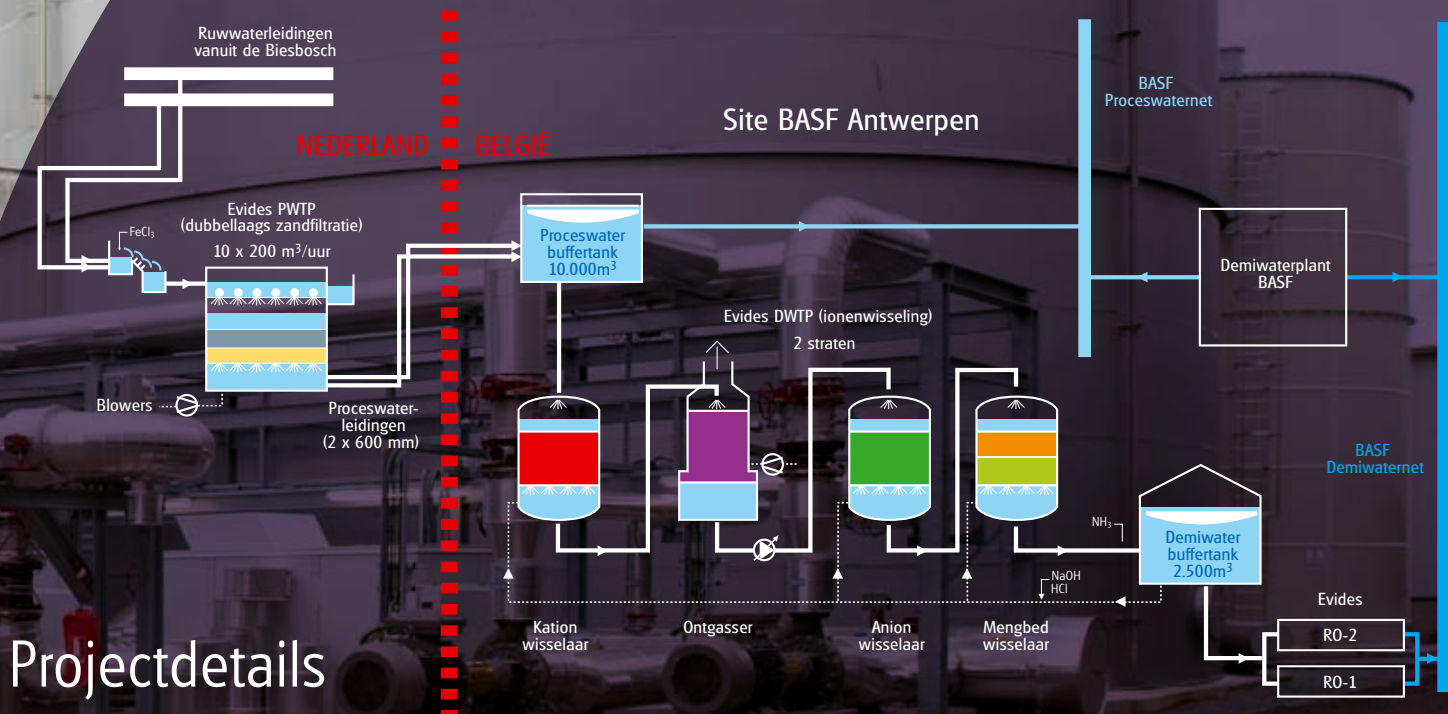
Ruwwaterleidingen vanuit de Biesbosch

NEDERLAND

BELGIË

Site BASF Antwerpen

BASF Proceswaternet

FeCl$_3$

Evides PWTP (dubbellaags zandfiltratie)

10 x 200 m$^3$/uur

Proceswater buffertank 10.000m$^3$

Demiwaterplant BASF

Evides DWTP (ionenwisseling)

2 straten

Blowers

Proceswaterleidingen (2 x 600 mm)

BASF Demiwaternet

NH$_3$

Demiwater buffertank 2.500m$^3$

NaOH HCl

Evides

RO-2

RO-1

Kation wisselaar

Ontgasser

Anion wisselaar

Mengbed wisselaar

Projectdetails